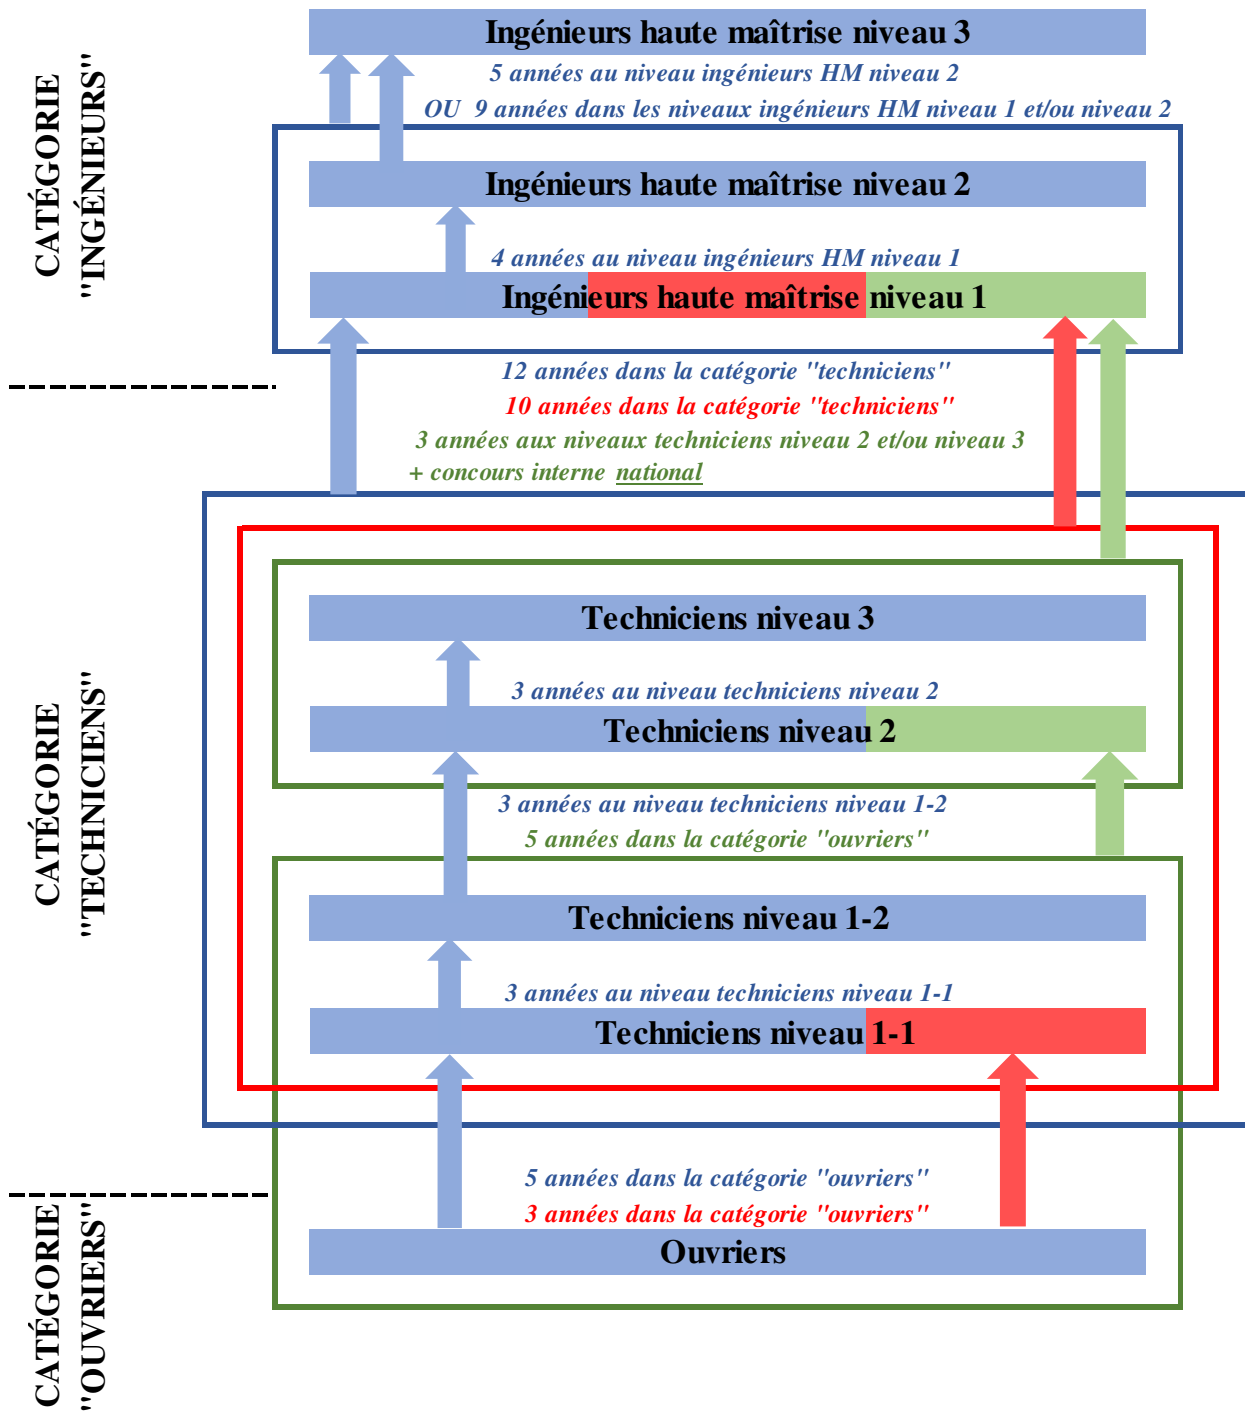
CATÉGORIE "INGÉNIEURS"

Ingénieurs haute maîtrise niveau 3

5 années au niveau ingénieurs HM niveau 2

OU 9 années dans les niveaux ingénieurs HM niveau 1 et/ou niveau 2

Ingénieurs haute maîtrise niveau 2

4 années au niveau ingénieurs HM niveau 1

Ingénieurs haute maîtrise niveau 1

12 années dans la catégorie "techniciens"

10 années dans la catégorie "techniciens"

3 années aux niveaux techniciens niveau 2 et/ou niveau 3

+ concours interne national

CATÉGORIE "TECHNICIENS"

Techniciens niveau 3

3 années au niveau techniciens niveau 2

Techniciens niveau 2

3 années au niveau techniciens niveau 1-2

5 années dans la catégorie "ouvriers"

Techniciens niveau 1-2

3 années au niveau techniciens niveau 1-1

Techniciens niveau 1-1

5 années dans la catégorie "ouvriers"

3 années dans la catégorie "ouvriers"

Ouvriers

CATÉGORIE "OUVRIERS"